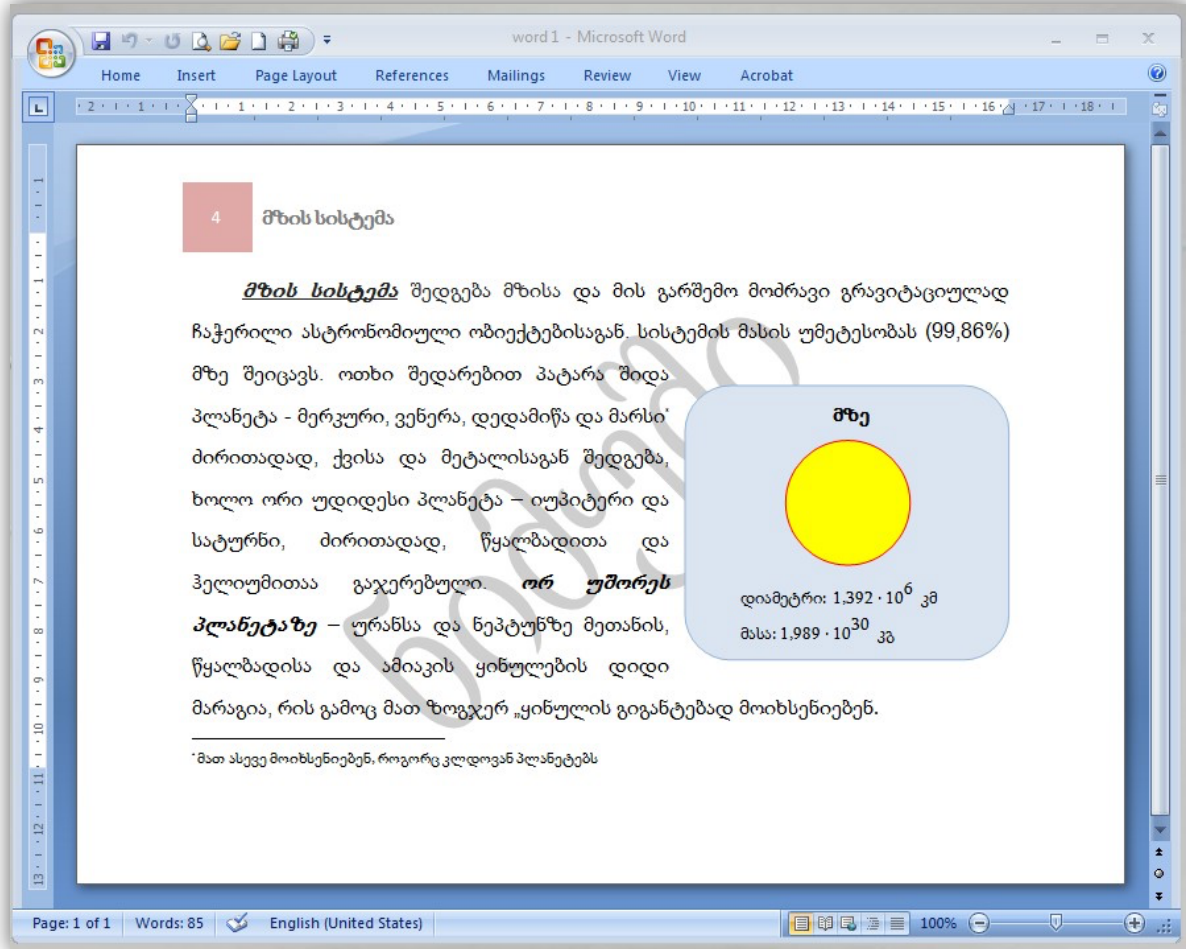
word1 - Microsoft Word

Home Insert Page Layout References Mailings Review View Acrobat

4 მზის სისტემა

მზის სისტემა შედგება მზისა და მის გარშემო მოძრავი გრავიტაციულად ჩაჭერილი ასტრონომიული ობიექტებისაგან. სისტემის მასის უმეტესობას (99,86%) მზე შეიცავს. ოთხი შედარებით პატარა შიდა პლანეტა - მერკური, ვენერა, დედამიწა და მარსი¹ ძირითადად, ქვისა და მეტალისაგან შედგება, ხოლო ორი უდიდესი პლანეტა – იუპიტერი და სატურნი, ძირითადად, წყალბადითა და ჰელიუმითაა გაჯერებული. ორ უშორეს პლანეტაზე – ურანსა და ნეპტუნზე მეთანის, წყალბადისა და ამიაკის ყინულების დიდი მარაგია, რის გამოც მათ ზოგჯერ „ყინულის გიგანტებად მოიხსენიებენ.

მზე

დიამეტრი: $1{,}392 \cdot 10^6$ კმ

მასა: $1{,}989 \cdot 10^{30}$ კგ

ნიმუში

¹მათ ასევე მოიხსენიებენ, როგორც კლდოვან პლანეტებს

Page: 1 of 1 Words: 85 English (United States) 100%